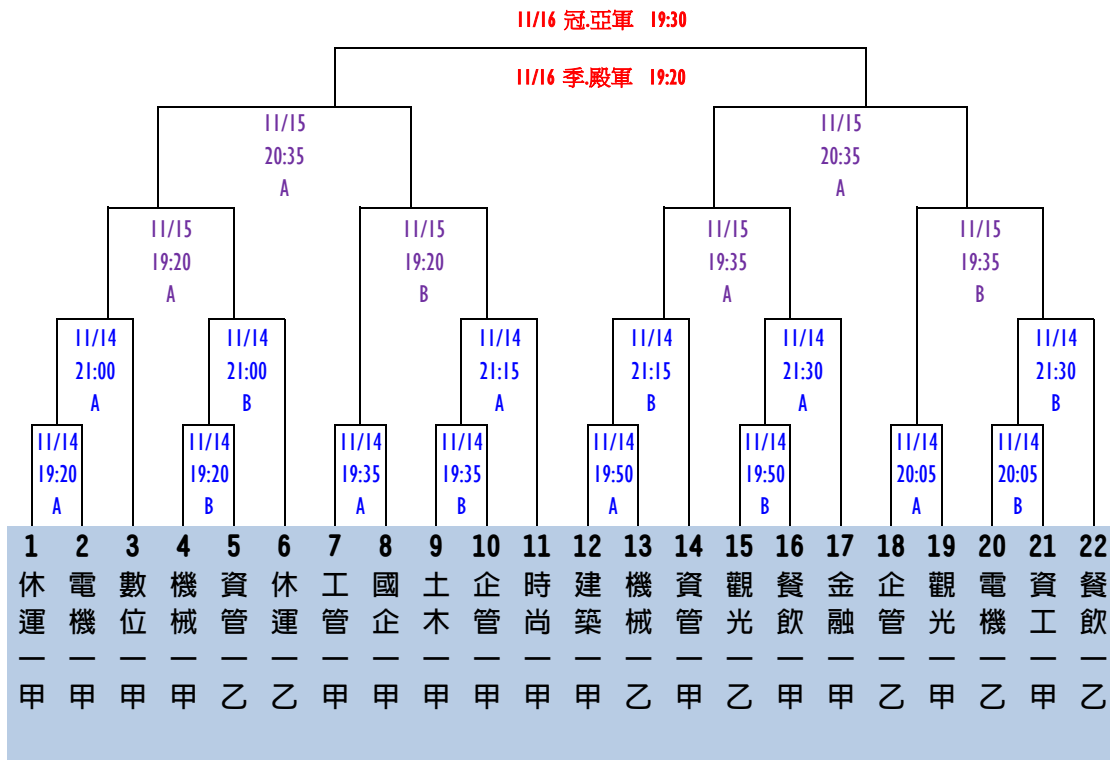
11/16 冠.亞軍 19:30

11/16 季.殿軍 19:20

11/15
20:35
A

11/15
20:35
A

11/15
19:20
A

11/15
19:20
B

11/15
19:35
A

11/15
19:35
B

11/14
21:00
A

11/14
21:00
B

11/14
21:15
A

11/14
21:15
B

11/14
21:30
A

11/14
21:30
B

11/14
19:20
A

11/14
19:20
B

11/14
19:35
A

11/14
19:35
B

11/14
19:50
A

11/14
19:50
B

11/14
20:05
A

11/14
20:05
B

| 1 | 2 | 3 | 4 | 5 | 6 | 7 | 8 | 9 | 10 | 11 | 12 | 13 | 14 | 15 | 16 | 17 | 18 | 19 | 20 | 21 | 22 |
|---|---|---|---|---|---|---|---|---|---|---|---|---|---|---|---|---|---|---|---|---|---|
| 休運一甲 | 電機一甲 | 數位一甲 | 機械一甲 | 資管一乙 | 休運一乙 | 工管一甲 | 國企一甲 | 土木一甲 | 企管一甲 | 時尚一甲 | 建築一甲 | 機械一乙 | 資管一甲 | 觀光一乙 | 餐飲一甲 | 金融一甲 | 企管一乙 | 觀光一甲 | 電機一乙 | 資工一甲 | 餐飲一乙 |